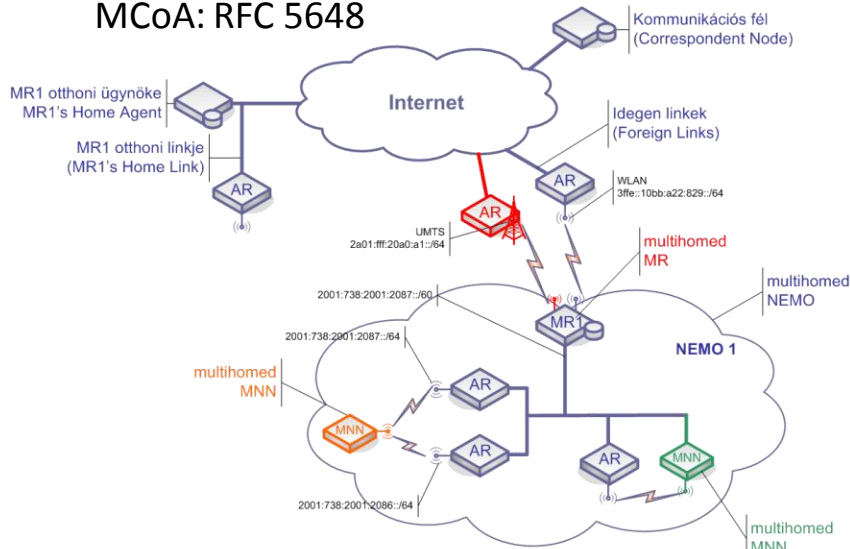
MCoA: RFC 5648

Kommunikációs fél
(Correspondent Node)

MR1 otthoni ügynöke
MR1's Home Agent

Internet

MR1 otthoni linkje
(MR1's Home Link)

Idegen linkek
(Foreign Links)

AR

AR

AR

WLAN
3ffe::10bb:a22:829::/64

UMTS
2a01:fff:20a0:a1::/64

multihomed
MR

multihomed
NEMO

2001:738:2001:2087::/60

MR1

2001:738:2001:2087::/64

NEMO 1

multihomed
MNN

AR

MNN

AR

AR

MNN

2001:738:2001:2086::/64

multihomed
MNN